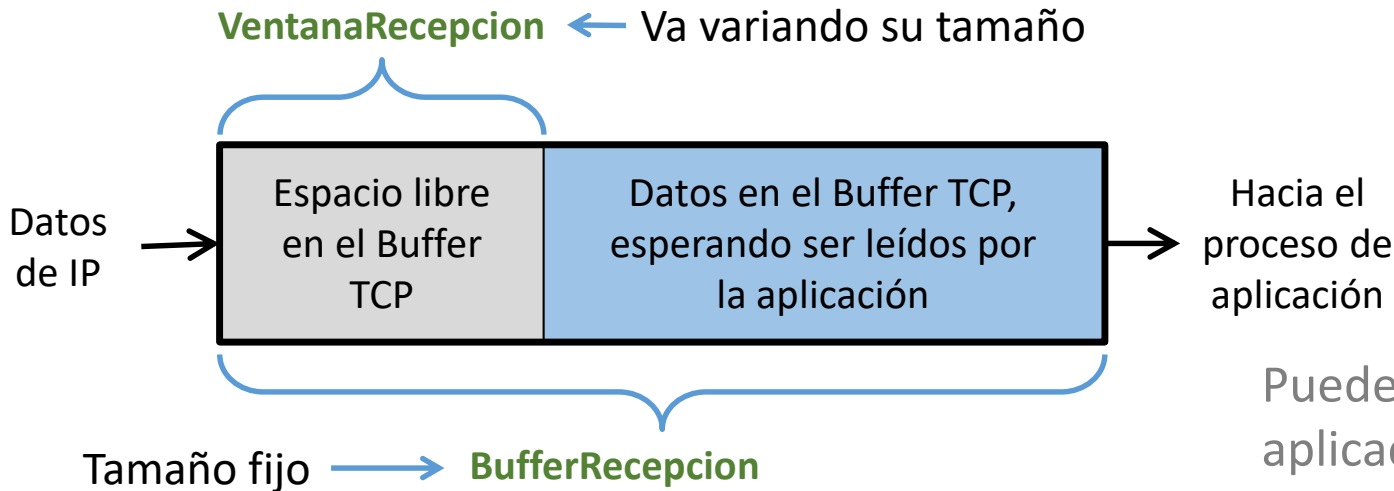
VentanaRecepcion Va variando su tamaño

Datos de IP

Espacio libre en el Buffer TCP

Datos en el Buffer TCP, esperando ser leídos por la aplicación

Hacia el proceso de aplicación

Puede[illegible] aplica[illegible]

Tamaño fijo BufferRecepcion